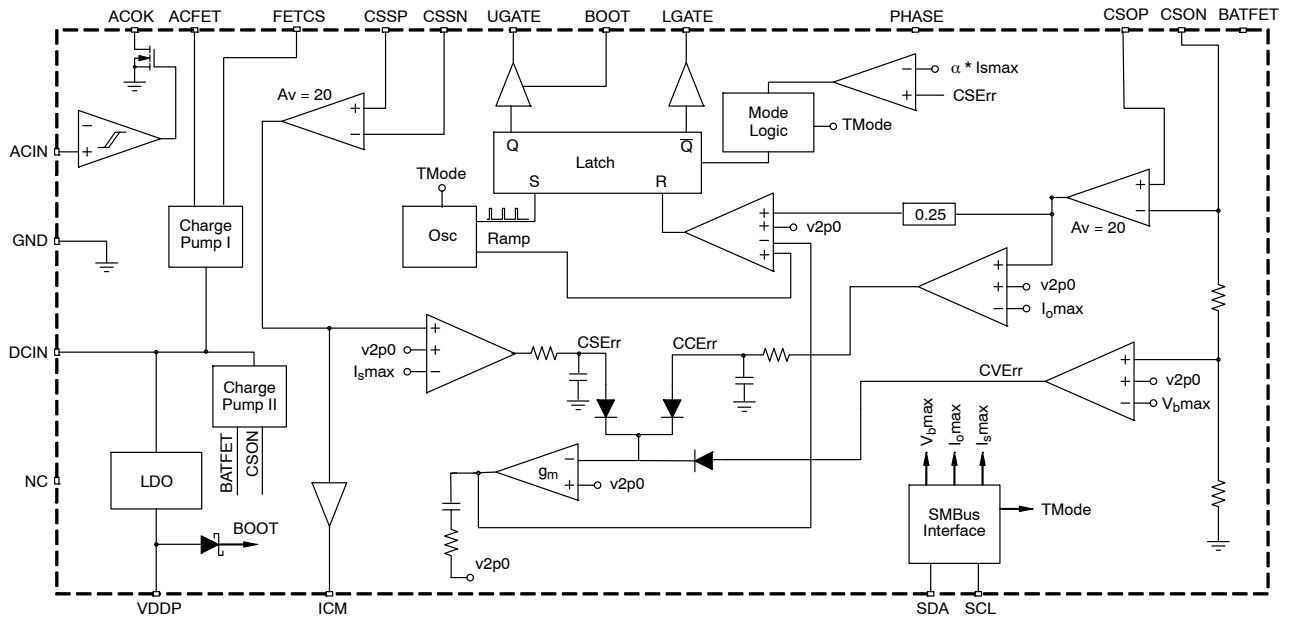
ACOK ACFET FETCS CSSP CSSN UGATE BOOT LGATE PHASE CSOP CSON BATFET

Av = 20

$\alpha$ * Ismax

CSErr

Mode Logic

TMode

Q

Latch

$\overline{Q}$

TMode

S

R

ACIN

GND

Charge Pump I

Osc

Ramp

v2p0

0.25

Av = 20

v2p0

$I_o$max

DCIN

v2p0

$I_s$max

CSErr

CCErr

Charge Pump II

BATFET

CSON

CVErr

v2p0

$V_b$max

NC

LDO

$g_m$

v2p0

$V_b$max

$I_o$max

$I_s$max

SMBus Interface

TMode

BOOT

v2p0

VDDP ICM SDA SCL